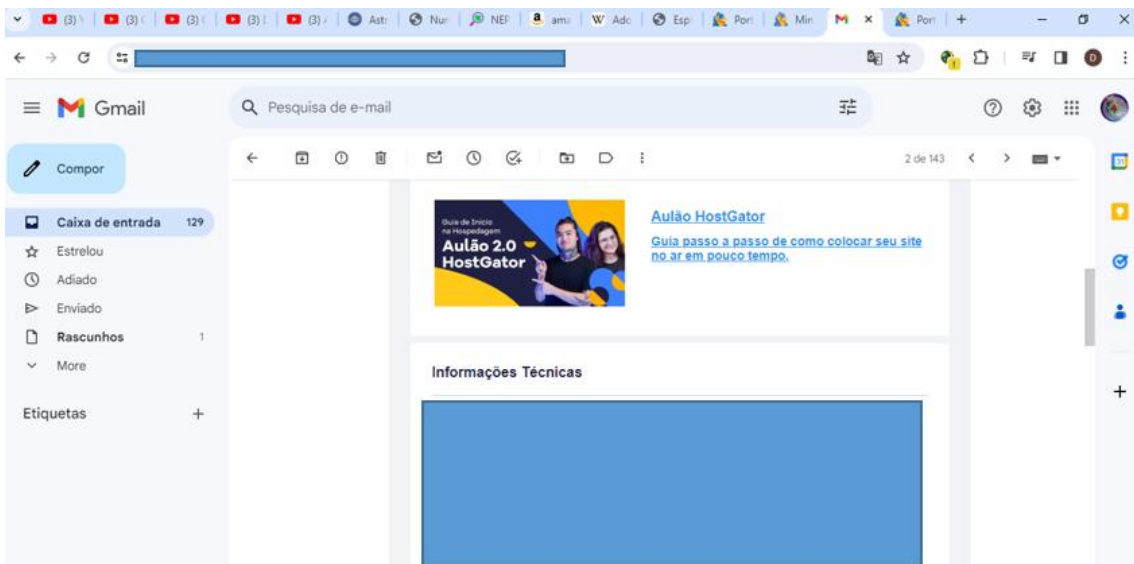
(3) (3) (3) (3) (3) Astr Nur NEP ama Adc Esp Port Min Port +

Gmail

Pesquisa de e-mail

Compor

Caixa de entrada 129
Estrelou
Adiado
Enviado
Rascunhos 1
More

Etiquetas +

2 de 143

Guia de Início na Hospedagem
Aulão 2.0 HostGator

Aulão HostGator
Guia passo a passo de como colocar seu site no ar em pouco tempo.

Informações Técnicas